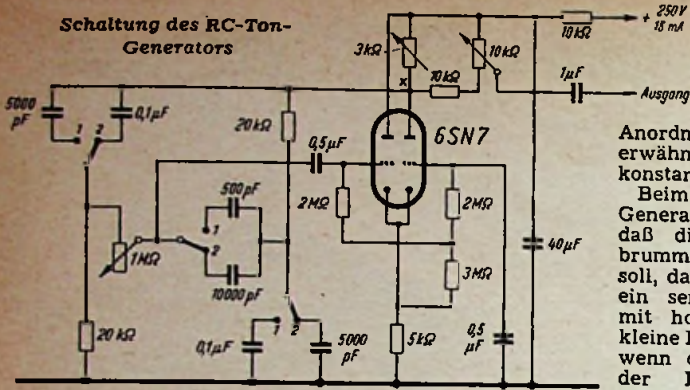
Schaltung des RC-Ton-Generators

5000 pF
1
2
0,1µF
20kΩ
500pF
1
2
1MΩ
10000pF
20kΩ
0,5µF
2MΩ
3kΩ
x
10kΩ
6SN7
2MΩ
3MΩ
1
2
0,1µF
5000 pF
5kΩ
0,5 µF
10kΩ
10kΩ
+ 250V 18 mA
1µF
Ausgang
40µF

Anordn
erwähn
konstan
Beim
Genera
daß di
brumm
soll, da
ein ser
mit ho
kleine I
wenn c
der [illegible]